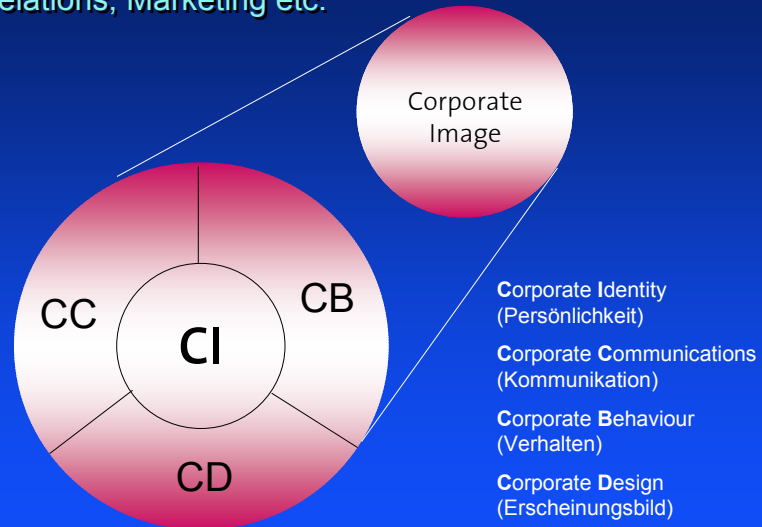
elations, Marketing etc.

Corporate Image

CC

CB

CI

CD

Corporate Identity (Persönlichkeit)

Corporate Communications (Kommunikation)

Corporate Behaviour (Verhalten)

Corporate Design (Erscheinungsbild)